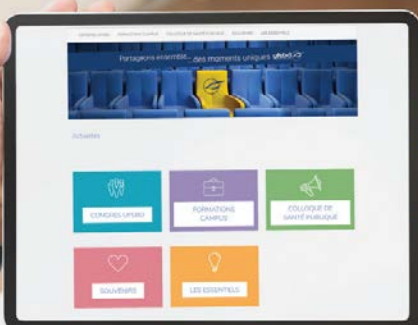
CONGRÈS UFSBD FORMATIONS CAMPUS COLLOQUE DE SANTÉ PUBLIQUE SOUVENIRS LES ESSENTIELS

Partageons ensemble... des moments uniques ufsbd

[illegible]

CONGRÈS UFSBD

FORMATIONS CAMPUS

COLLOQUE DE SANTÉ PUBLIQUE

SOUVENIRS

LES ESSENTIELS